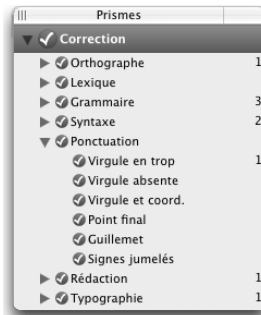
Prismes

Correction

Orthographe 1

Lexique

Grammaire 3

Syntaxe 2

Ponctuation

Virgule en trop 1

Virgule absente

Virgule et coord.

Point final

Guillemet

Signes jumelés

Rédaction 1

Typographie 1